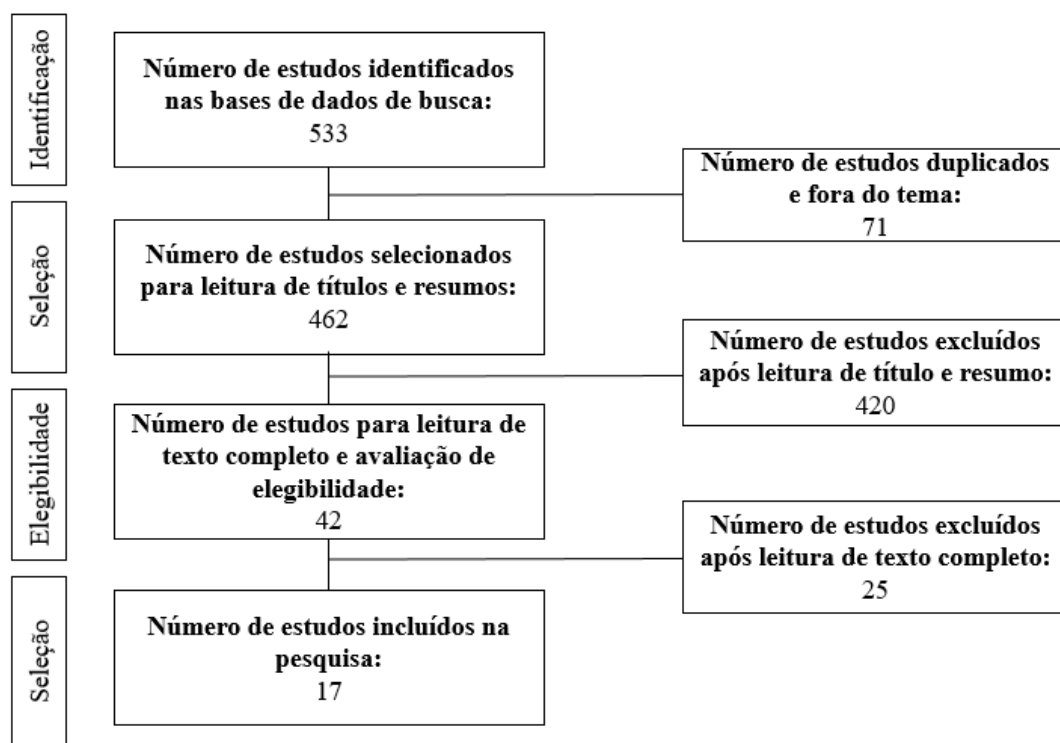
Identificação

Número de estudos identificados nas bases de dados de busca:
533

Número de estudos duplicados e fora do tema:
71

Seleção

Número de estudos selecionados para leitura de títulos e resumos:
462

Número de estudos excluídos após leitura de título e resumo:
420

Elegibilidade

Número de estudos para leitura de texto completo e avaliação de elegibilidade:
42

Número de estudos excluídos após leitura de texto completo:
25

Seleção

Número de estudos incluídos na pesquisa:
17